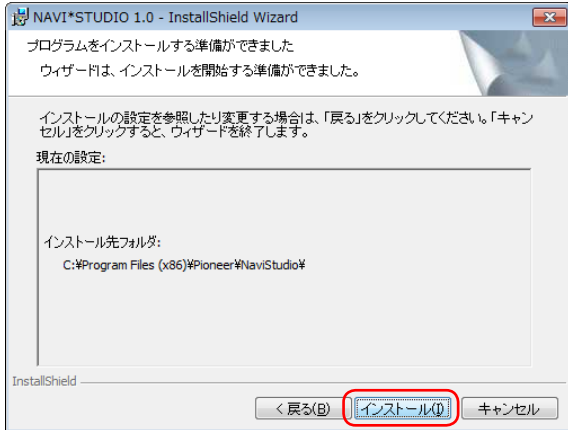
NAVI*STUDIO 1.0 - InstallShield Wizard

プログラムをインストールする準備ができました

ウィザードは、インストールを開始する準備ができました。

インストールの設定を参照したり変更する場合は、「戻る」をクリックしてください。「キャンセル」をクリックすると、ウィザードを終了します。

現在の設定:

インストール先フォルダ:

C:¥Program Files (x86)¥Pioneer¥NaviStudio¥

InstallShield

< 戻る(B)

インストール(I)

キャンセル